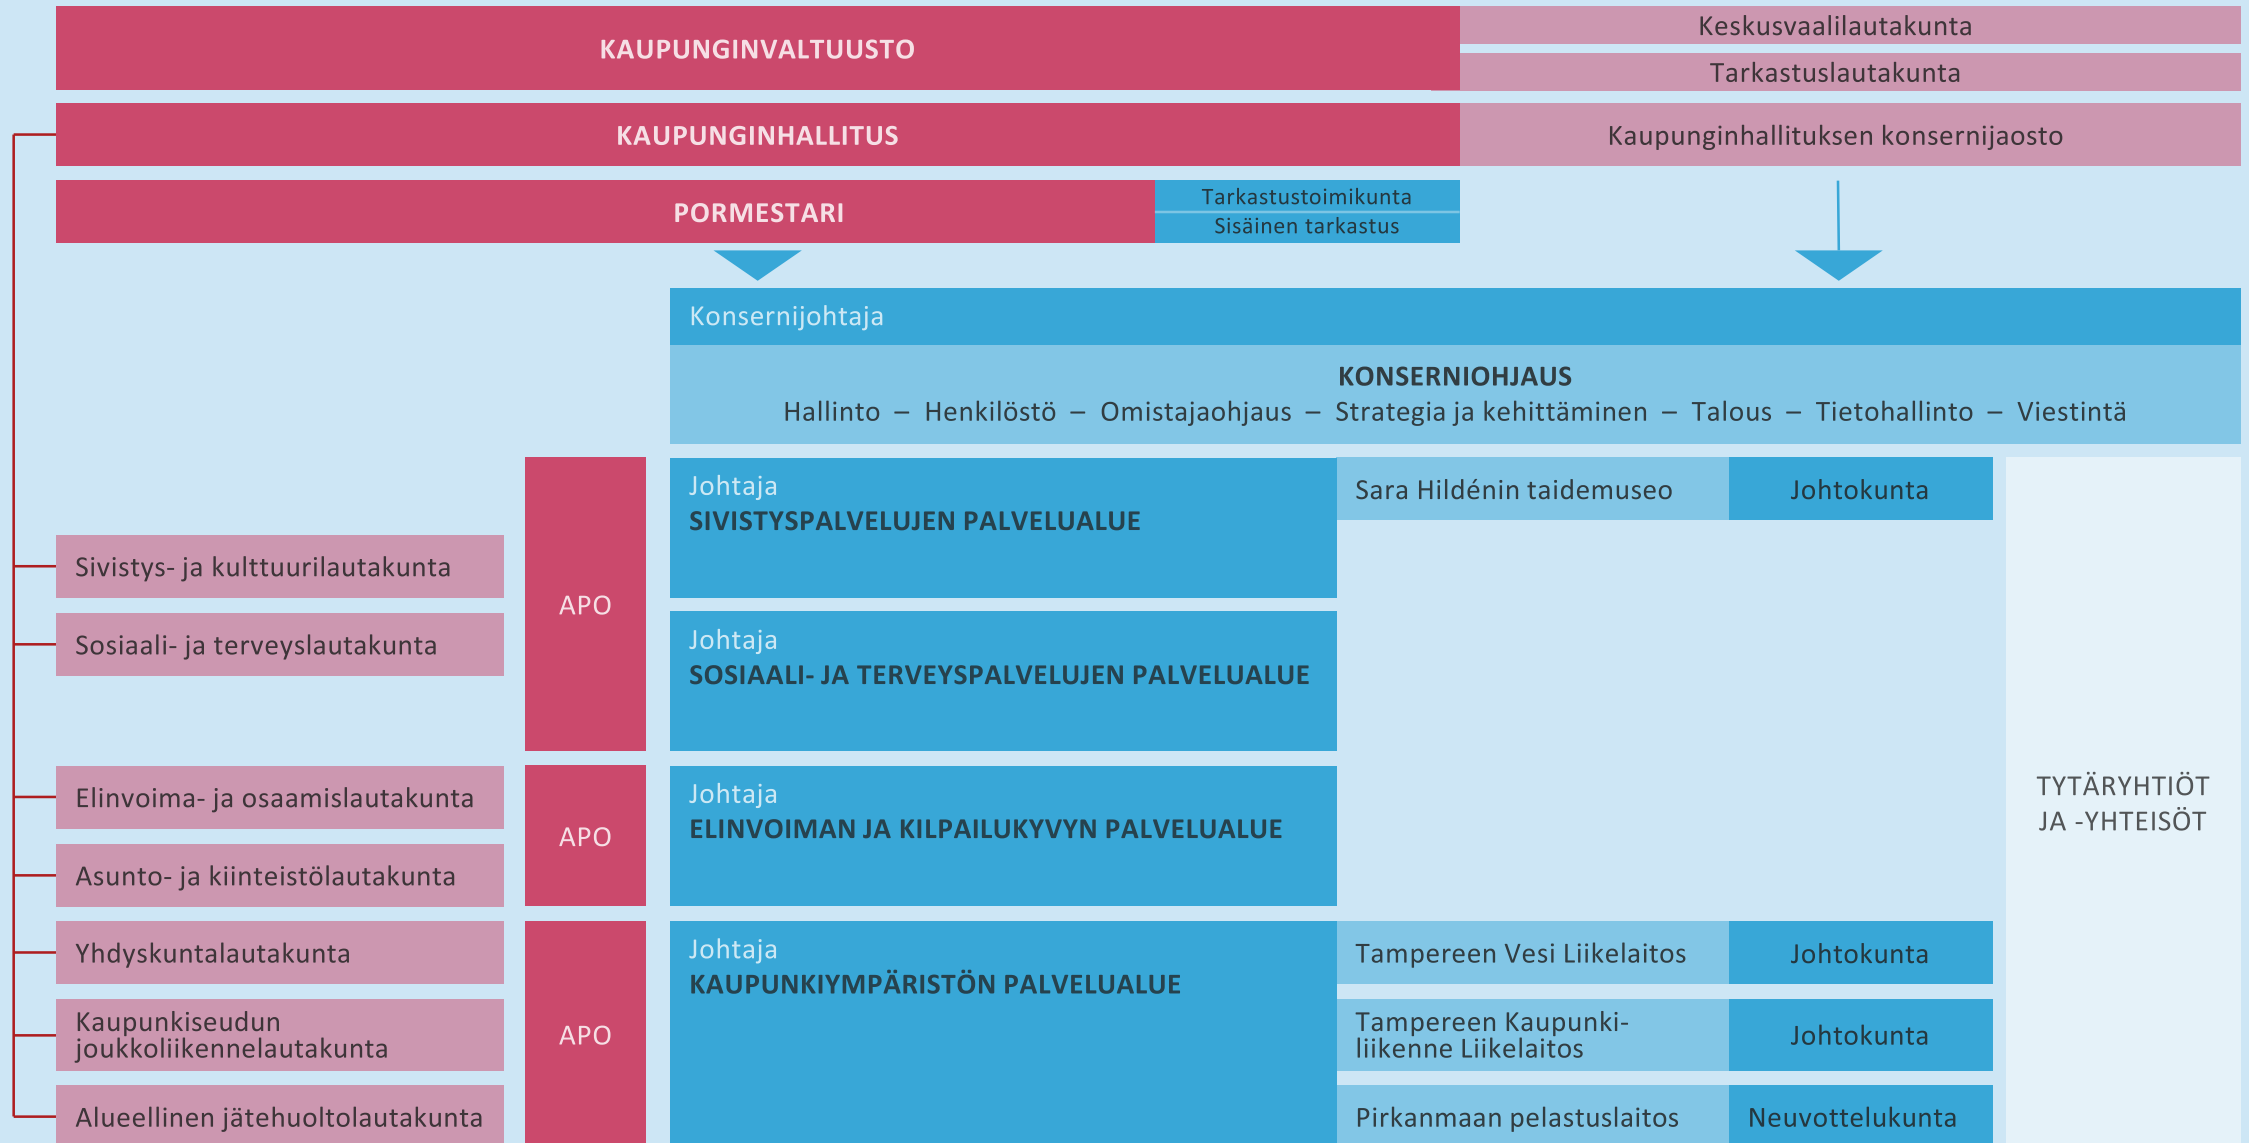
KAUPUNGINVALTUUSTO

Keskusvaalilautakunta

Tarkastuslautakunta

KAUPUNGINHALLITUS

Kaupunginhallituksen konsernijaosto

PORMESTARI

Tarkastustoimikunta
Sisäinen tarkastus

Konsernijohtaja

KONSERNIOHJAUS
Hallinto – Henkilöstö – Omistajaohjaus – Strategia ja kehittäminen – Talous – Tietohallinto – Viestintä

Sivistys- ja kulttuurilautakunta

Sosiaali- ja terveyslautakunta

APO

Johtaja
SIVISTYSPALVELUJEN PALVELUALUE

Sara Hildénin taidemuseo

Johtokunta

Johtaja
SOSIAALI- JA TERVEYSPALVELUJEN PALVELUALUE

Elinvoima- ja osaamislautakunta

Asunto- ja kiinteistölautakunta

APO

Johtaja
ELINVOIMAN JA KILPAILUKYVYN PALVELUALUE

TYTÄRYHTIÖT JA -YHTEISÖT

Yhdyskuntalautakunta

Kaupunkiseudun joukkoliikennelautakunta

Alueellinen jätehuoltolautakunta

APO

Johtaja
KAUPUNKIYMPÄRISTÖN PALVELUALUE

Tampereen Vesi Liikelaitos

Johtokunta

Tampereen Kaupunkiliikenne Liikelaitos

Johtokunta

Pirkanmaan pelastuslaitos

Neuvottelukunta